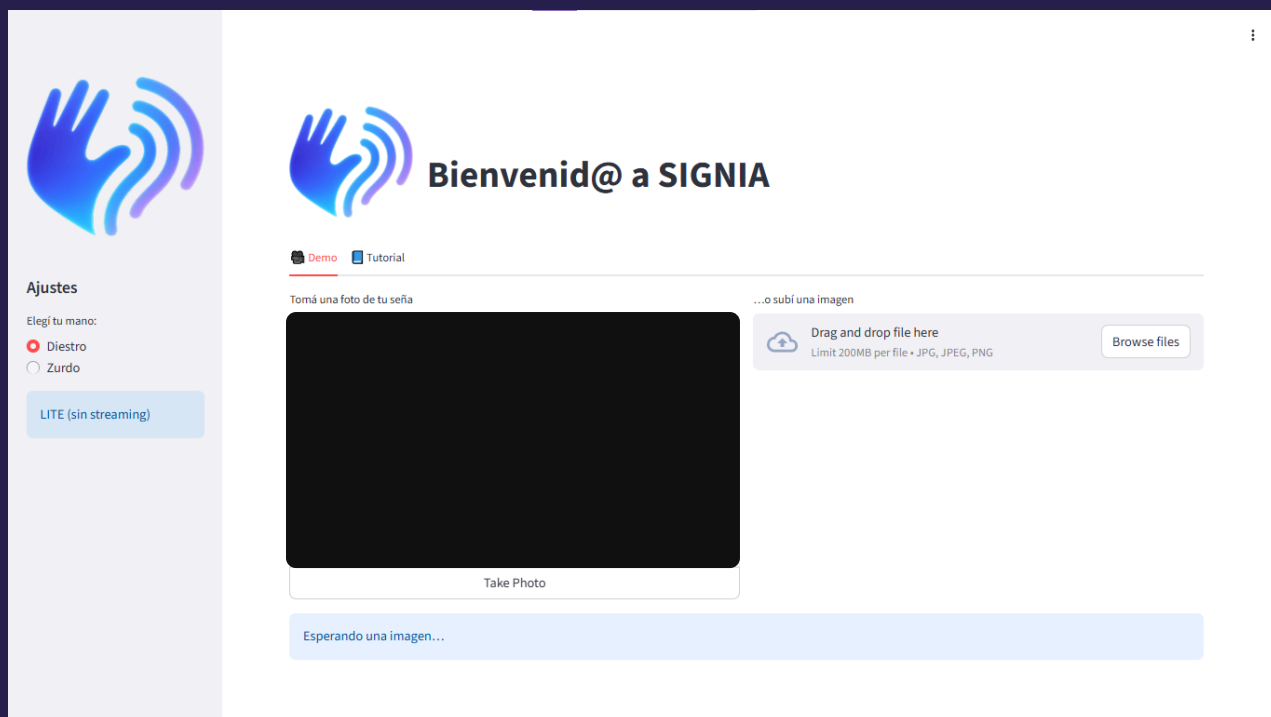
Ajustes

Elegí tu mano:

Diestro

Zurdo

LITE (sin streaming)

Bienvenid@ a SIGNIA

Demo

Tutorial

Tomá una foto de tu seña

Take Photo

…o subí una imagen

Drag and drop file here

Limit 200MB per file • JPG, JPEG, PNG

Browse files

Esperando una imagen…